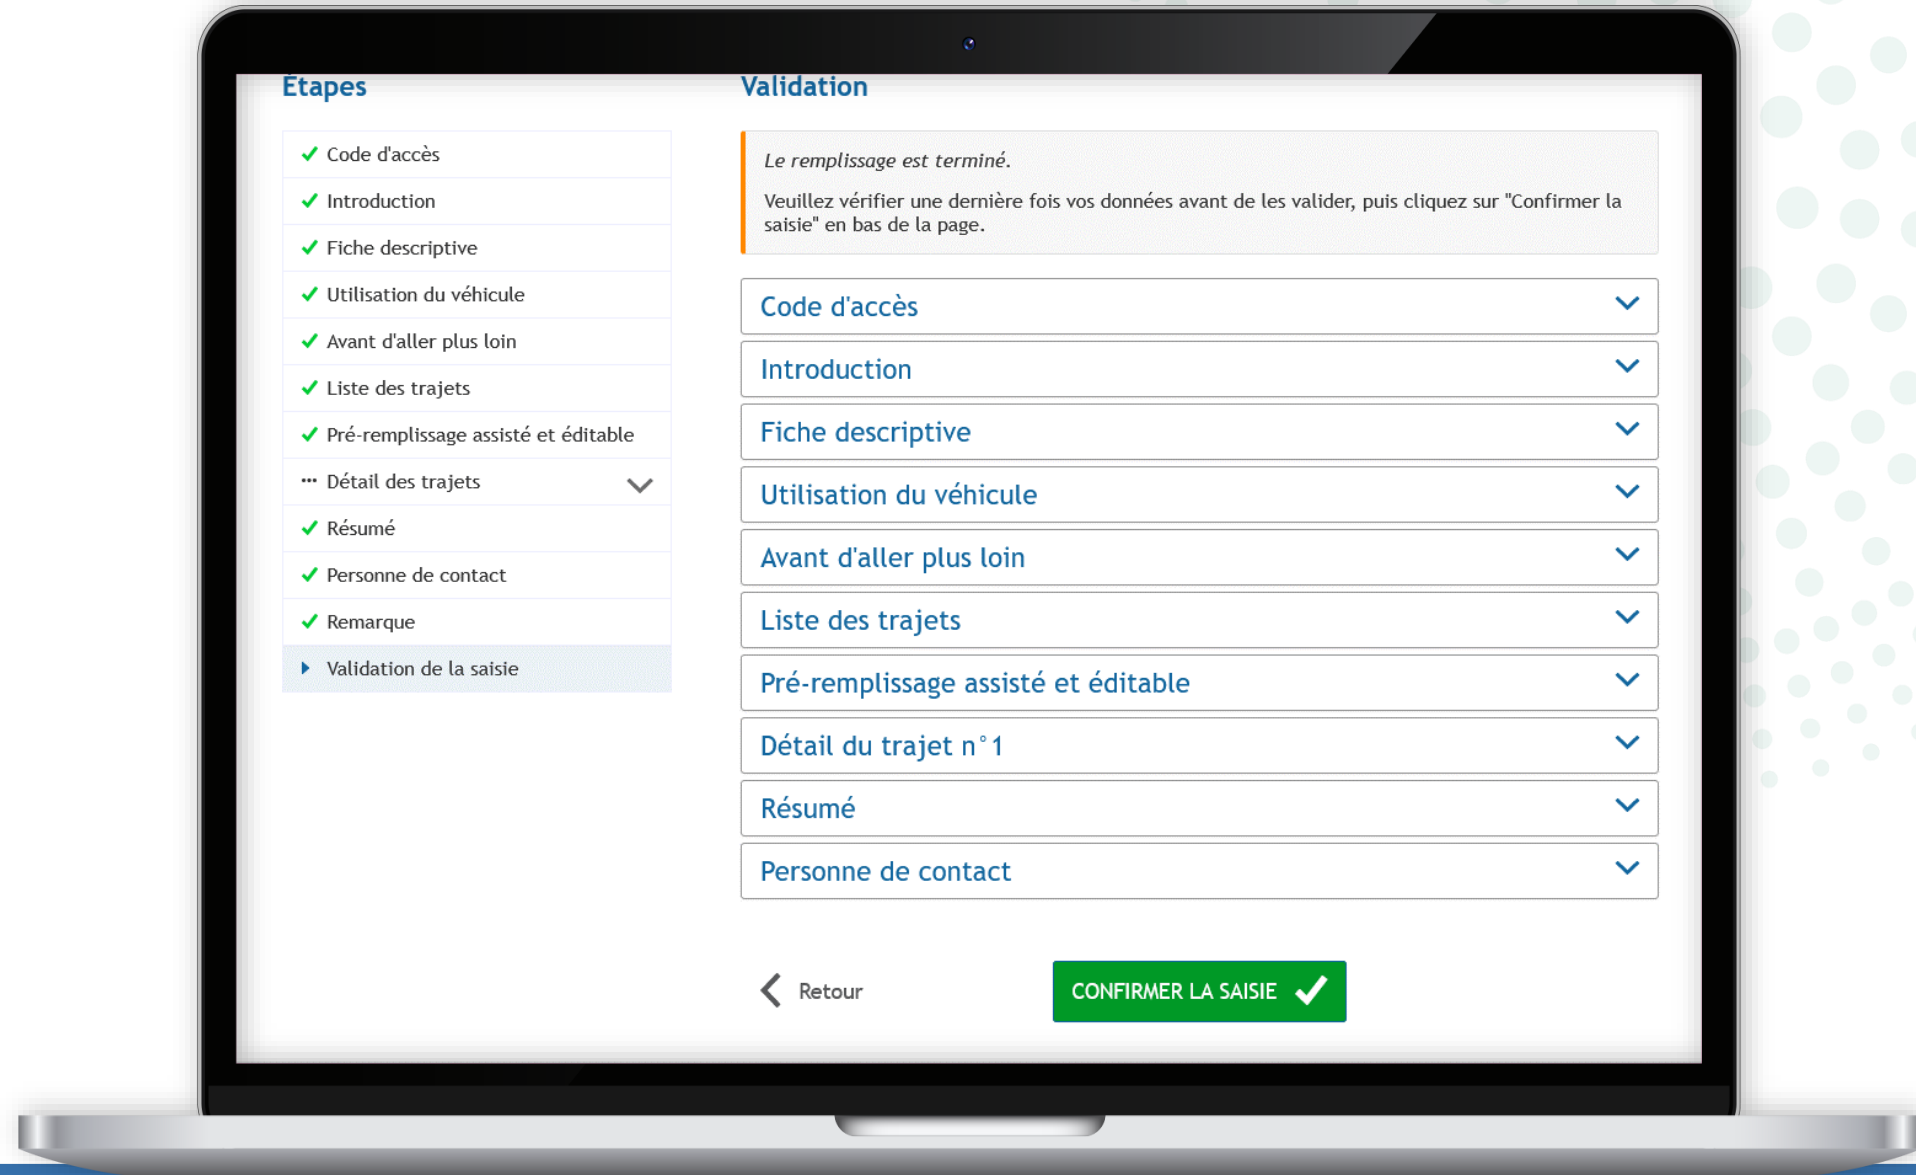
Étapes

Code d'accès
Introduction
Fiche descriptive
Utilisation du véhicule
Avant d'aller plus loin
Liste des trajets
Pré-remplissage assisté et éditable
Détail des trajets
Résumé
Personne de contact
Remarque
Validation de la saisie

Validation

*Le remplissage est terminé.*

Veuillez vérifier une dernière fois vos données avant de les valider, puis cliquez sur "Confirmer la saisie" en bas de la page.

Code d'accès
Introduction
Fiche descriptive
Utilisation du véhicule
Avant d'aller plus loin
Liste des trajets
Pré-remplissage assisté et éditable
Détail du trajet n°1
Résumé
Personne de contact

Retour
CONFIRMER LA SAISIE